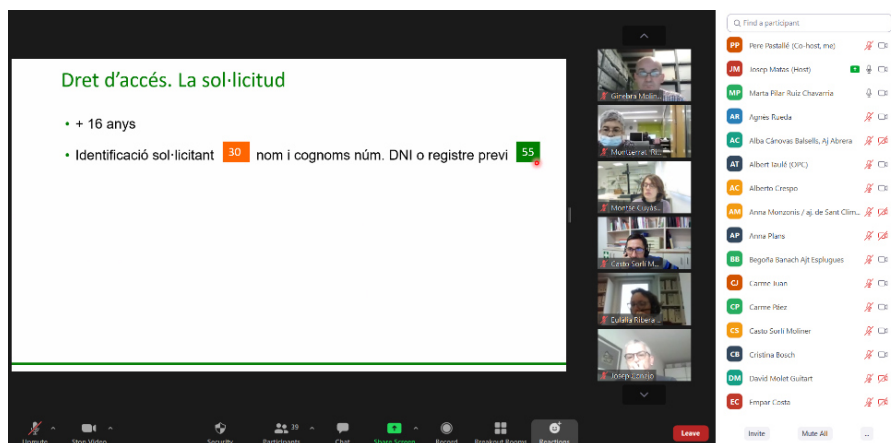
Dret d'accés. La sol·licitud

• + 16 anys

• Identificació sol·licitant 30 nom i cognoms núm. DNI o registre previ 55

Ginebra Molin...
Montserrat Rib...
Montse Cuyàs...
Casto Sorli M...
Eulàlia Ribera...
Josep Matas

Find a participant

PP Pere Pastallé (Co-host, me)
JM Josep Matas (Host)
MP Marta Pilar Ruiz Chavarria
AR Agnes Rueda
AC Alba Cánovas Balsells, Aj Abrera
AT Albert Iaulé (OPC)
AC Alberto Crespo
AM Anna Monzonis / aj. de Sant Clim...
AP Anna Plans
BB Begoña Banach Ajt Esplugues
CJ Carme Juan
CP Carme Páez
CS Casto Sorli Moliner
CB Cristina Bosch
DM David Molet Guitart
EC Empar Costa

Invite Mute All ...

Unmute Stop Video Security Participants 39 Chat Share Screen Record Breakout Rooms Reactions Leave